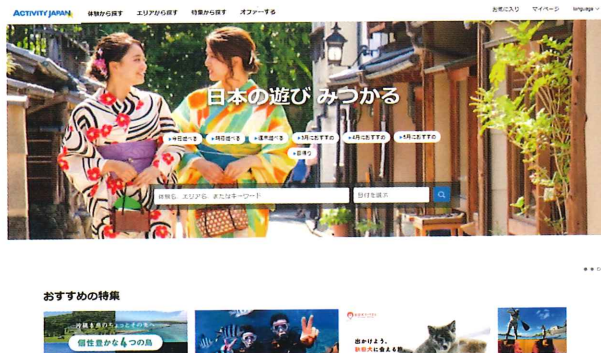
ACTIVITY JAPAN

体験から探す

エリアから探す

特集から探す

オファーする

お気に入り

マイページ

language

日本の遊び みつかる

+今日遊べる

+明日遊べる

+週末遊べる

+3月におすすめ

+4月におすすめ

+5月におすすめ

+日帰り

体験名、エリア名、またはキーワード

日付を選ぶ

おすすめの特集

個性豊かな4つの島

出かけよう。新発見に会える旅

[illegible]